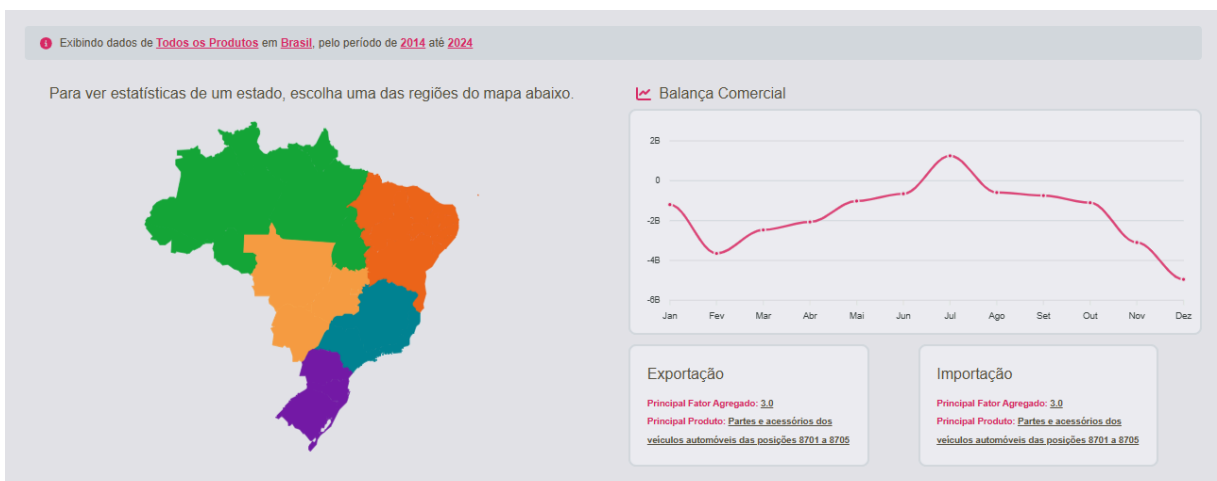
Exibindo dados de Todos os Produtos em Brasil, pelo período de 2014 até 2024

Para ver estatísticas de um estado, escolha uma das regiões do mapa abaixo.

Balança Comercial

2B
0
-2B
-4B
-6B
Jan Fev Mar Abr Mai Jun Jul Ago Set Out Nov Dez

Exportação
Principal Fator Agregado: 3.0
Principal Produto: Partes e acessórios dos veículos automóveis das posições 8701 a 8705

Importação
Principal Fator Agregado: 3.0
Principal Produto: Partes e acessórios dos veículos automóveis das posições 8701 a 8705